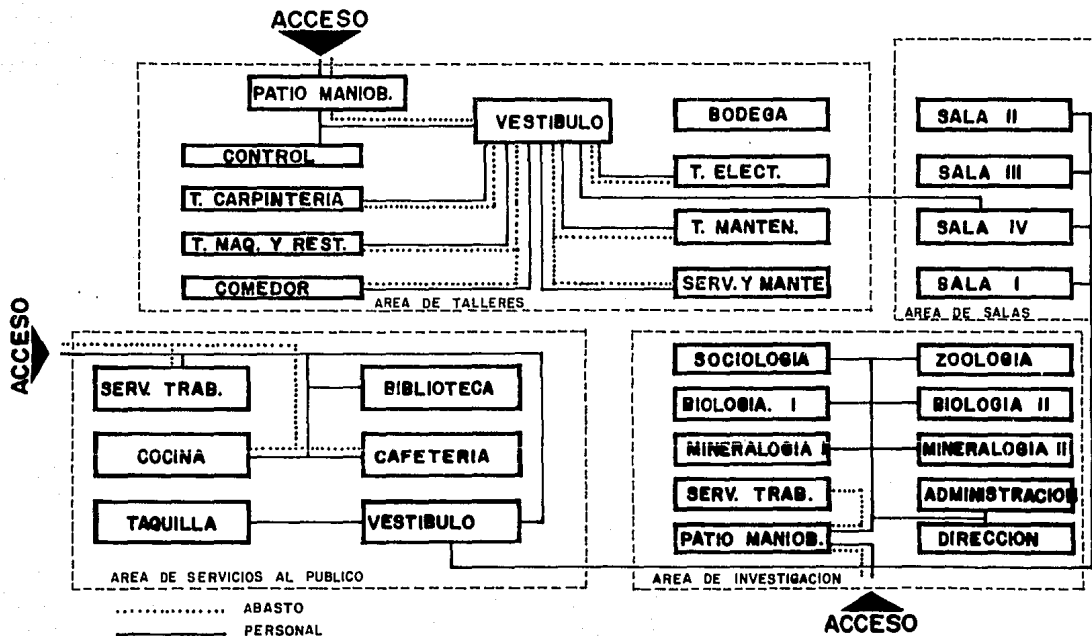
ACCESO

PATIO MANIOB.
VESTIBULO
BODEGA
CONTROL
T. ELECT.
T. CARPINTERIA
T. MAQ. Y REST.
T. MANTEN.
COMEDOR
SERV. Y MANTE
AREA DE TALLERES

SALA II
SALA III
SALA IV
SALA I
AREA DE SALAS

ACCESO

SERV. TRAB.
BIBLIOTECA
COCINA
CAFETERIA
TAQUILLA
VESTIBULO
AREA DE SERVICIOS AL PUBLICO

SOCIOLOGIA
ZOOLOGIA
BIOLOGIA I
BIOLOGIA II
MINERALOGIA I
MINERALOGIA II
SERV. TRAB.
ADMINISTRACIO
PATIO MANIOB.
DIRECCION
AREA DE INVESTIGACION

ACCESO

ABASTO
PERSONAL